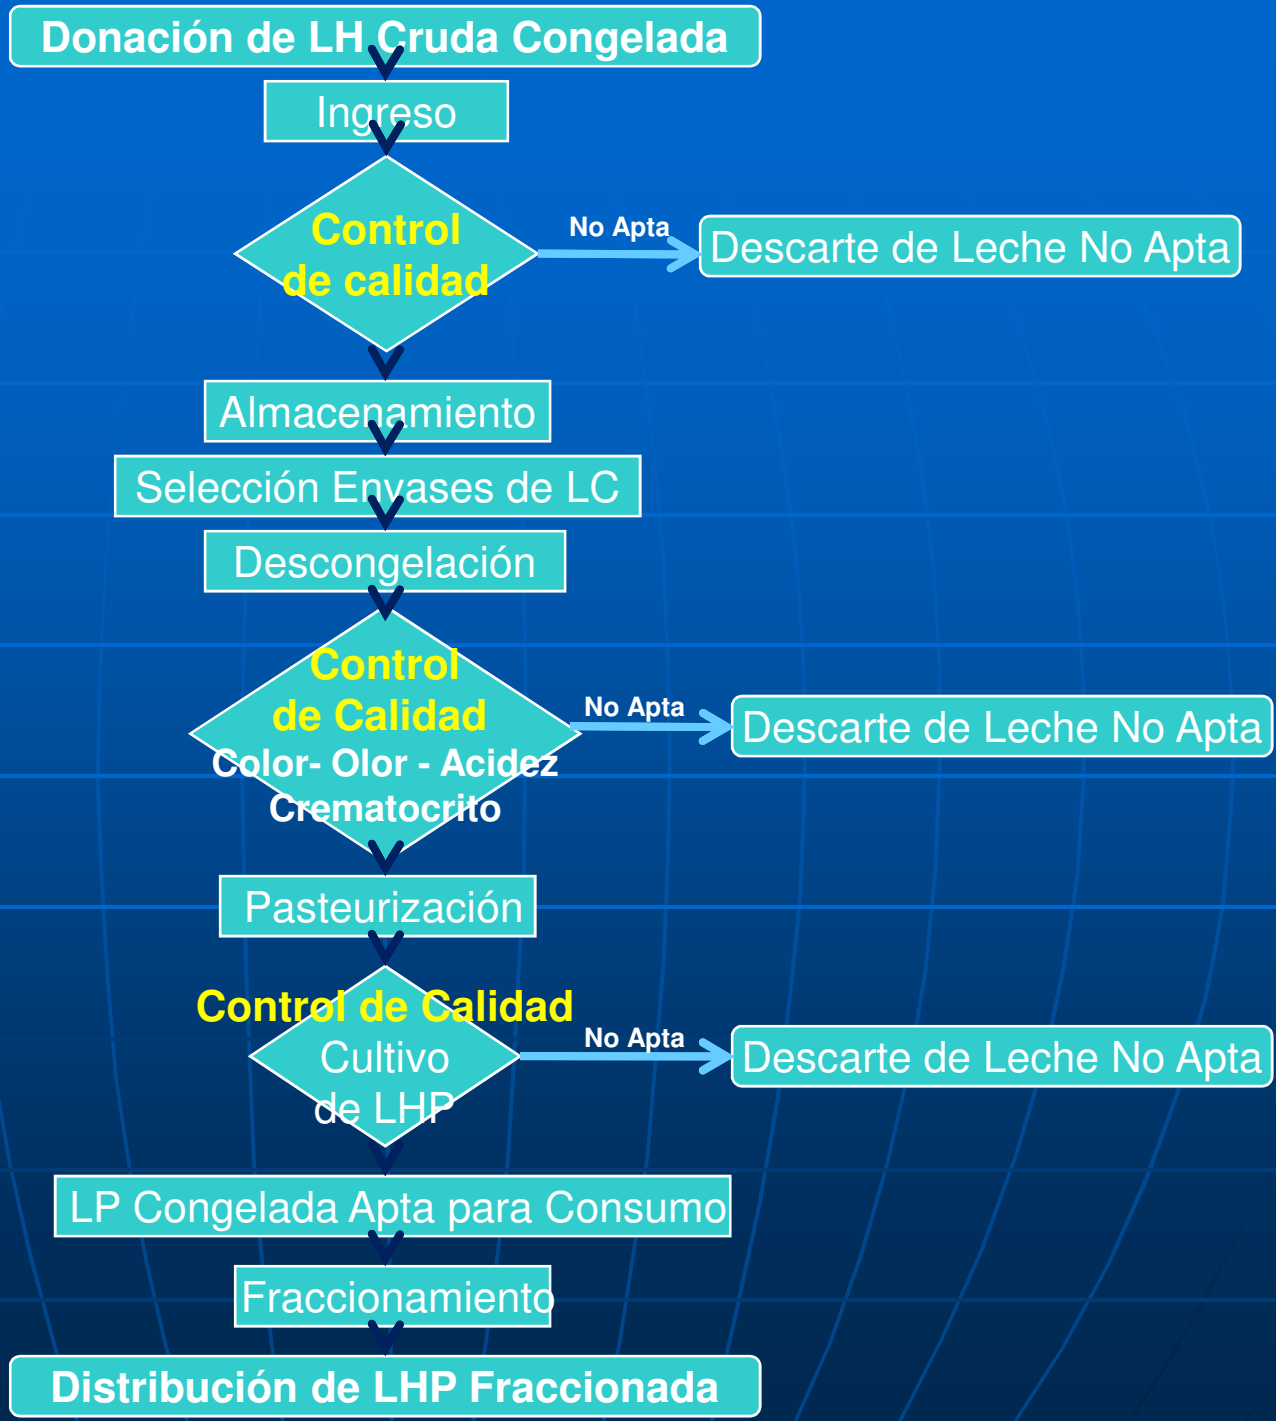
Donación de LH Cruda Congelada

Ingreso

Control de calidad

No Apta

Descarte de Leche No Apta

Almacenamiento

Selección Envases de LC

Descongelación

Control de Calidad Color- Olor - Acidez Crematocrito

No Apta

Descarte de Leche No Apta

Pasteurización

Control de Calidad Cultivo de LHP

No Apta

Descarte de Leche No Apta

LP Congelada Apta para Consumo

Fraccionamiento

Distribución de LHP Fraccionada